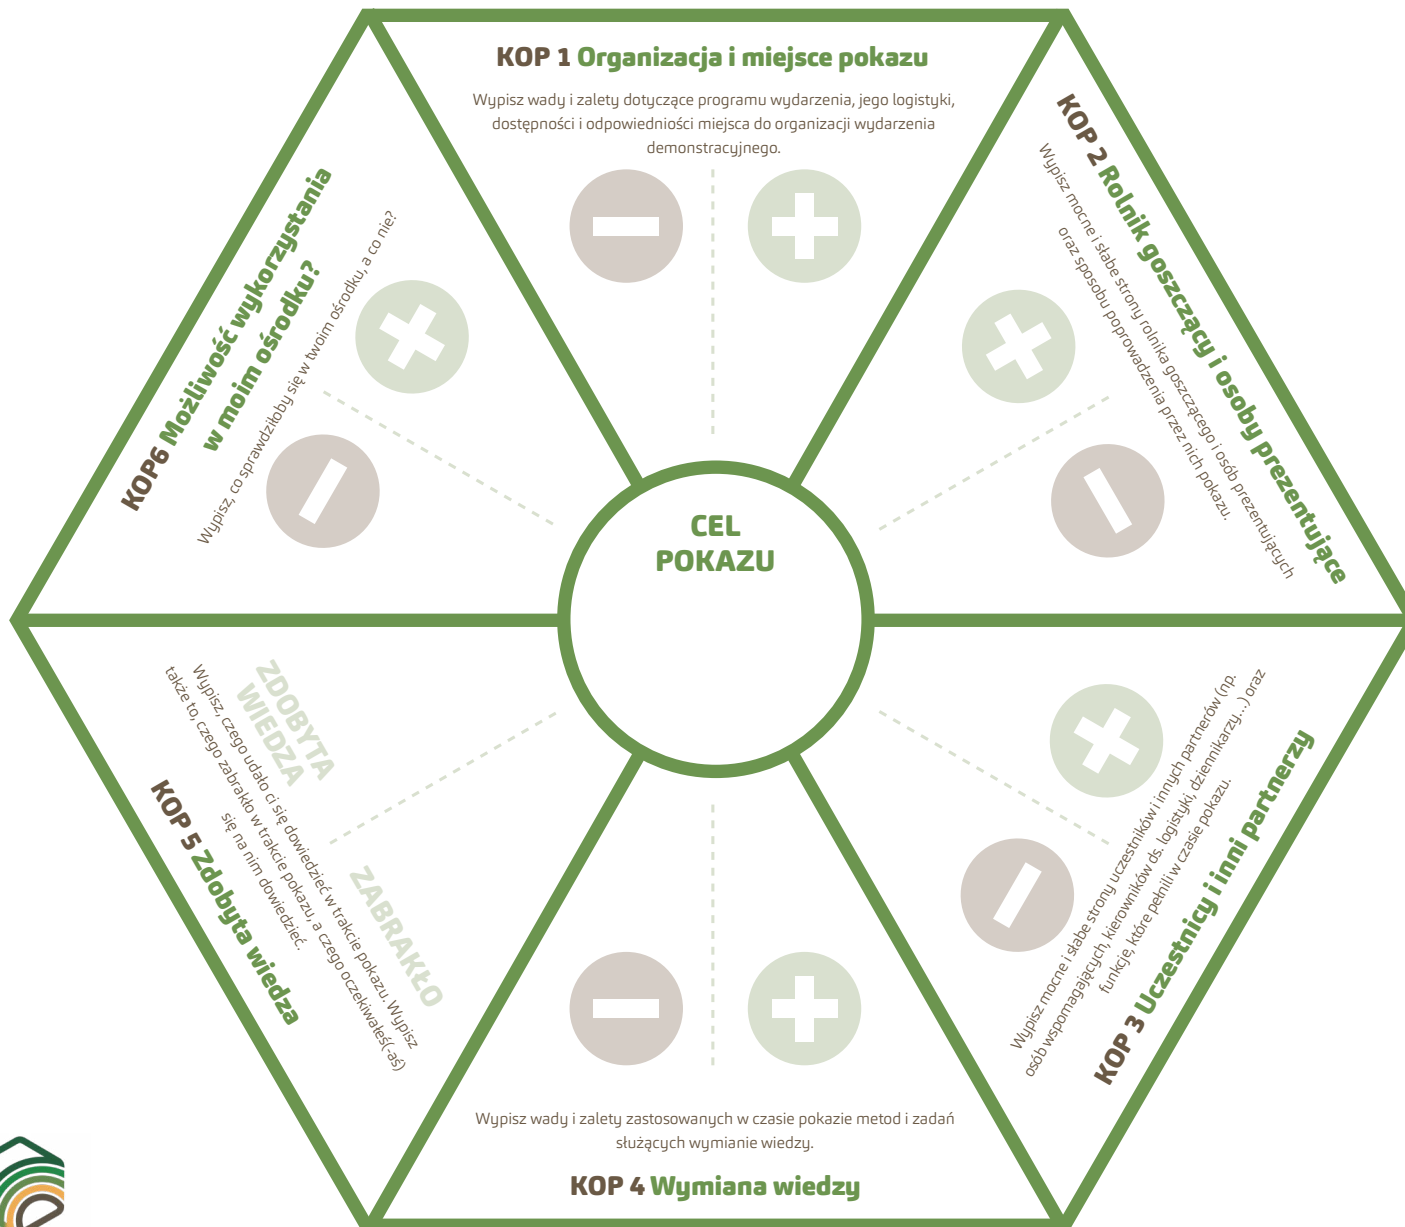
KOP 1 Organizacja i miejsce pokazu

Wypisz wady i zalety dotyczące programu wydarzenia, jego logistyki, dostępności i odpowiedniości miejsca do organizacji wydarzenia demonstracyjnego.

KOP 2 Rolnik goszczący i osoby prezentujące

Wypisz mocne i słabe strony rolnika goszczącego i osób prezentujących oraz sposobu poprowadzenia przez nich pokazu.

KOP 3 Uczestnicy i inni partnerzy

Wypisz mocne i słabe strony uczestników i innych partnerów (np. osób wspomagających, kierowników ds. logistyki, dziennikarzy...) oraz funkcje, które pełnili w czasie pokazu.

Wypisz wady i zalety zastosowanych w czasie pokazie metod i zadań służących wymianie wiedzy.

KOP 4 Wymiana wiedzy

KOP 5 Zdobyta wiedza

ZDOBYTA WIEDZA

ZABRAKŁO

Wypisz, czego udało ci się dowiedzieć w trakcie pokazu. Wypisz także to, czego zabrakło w trakcie pokazu, a czego oczekiwałeś(-aś) się na nim dowiedzieć.

KOP6 Możliwość wykorzystania w moim ośrodku?

Wypisz, co sprawdziłoby się w twoim ośrodku, a co nie?

CEL POKAZU